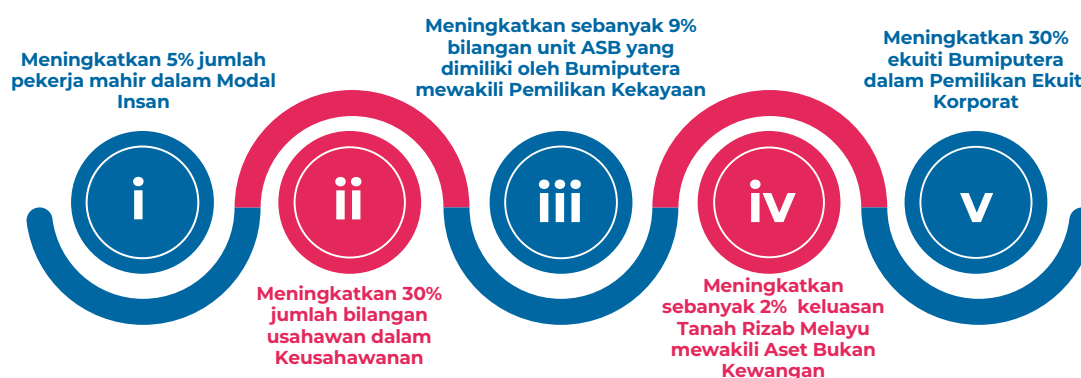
Meningkatkan 5% jumlah pekerja mahir dalam Modal Insan

i

Meningkatkan 30% jumlah bilangan usahawan dalam Keusahawanan

ii

Meningkatkan sebanyak 9% bilangan unit ASB yang dimiliki oleh Bumiputera mewakili Pemilikan Kekayaan

iii

Meningkatkan sebanyak 2% keluasan Tanah Rizab Melayu mewakili Aset Bukan Kewangan

iv

Meningkatkan 30% ekuiti Bumiputera dalam Pemilikan Ekuit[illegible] Korporat

v